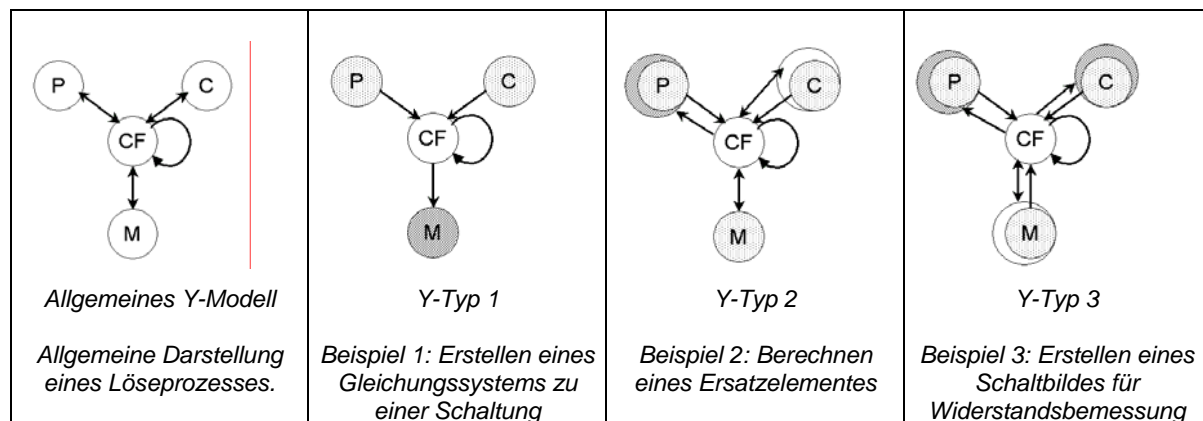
| P C CF M | P C CF M | P C CF M | P C CF M |
|---|---|---|---|
| *Allgemeines Y-Modell* | *Y-Typ 1* | *Y-Typ 2* | *Y-Typ 3* |
| *Allgemeine Darstellung eines Löseprozesses.* | *Beispiel 1: Erstellen eines Gleichungssystems zu einer Schaltung* | *Beispiel 2: Berechnen eines Ersatzelementes* | *Beispiel 3: Erstellen eines Schaltbildes für Widerstandsbemessung* |